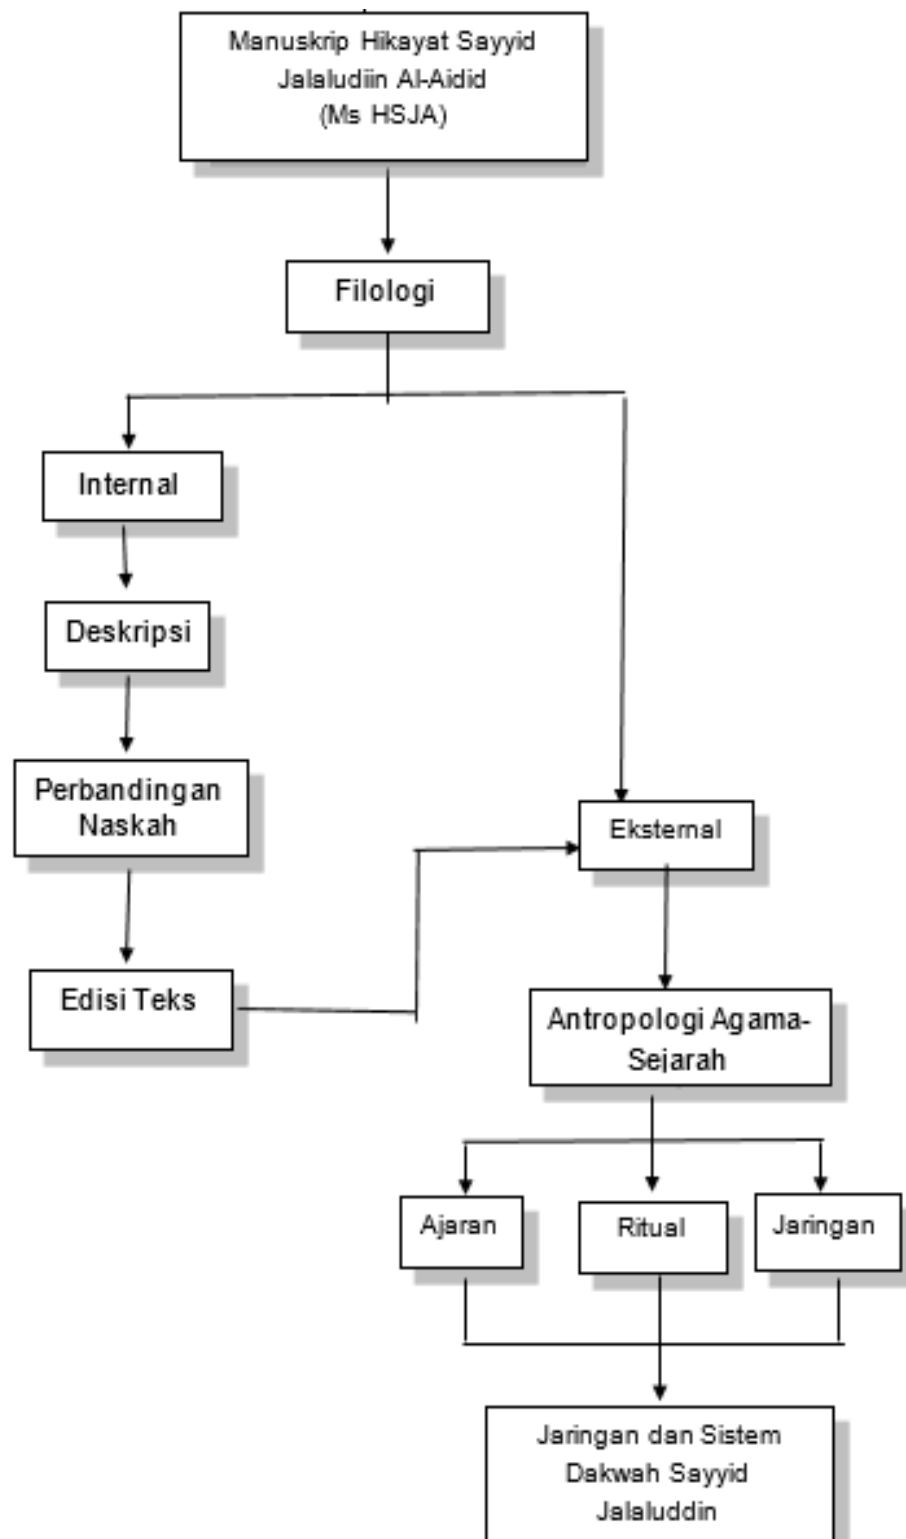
Manuskrip Hikayat Sayyid Jalaludiin Al-Aidid (Ms HSJA)

Filologi

Internal

Deskripsi

Perbandingan Naskah

Edisi Teks

Eksternal

Antropologi Agama-Sejarah

Ajaran

Ritual

Jaringan

Jaringan dan Sistem Dakwah Sayyid Jalaluddin